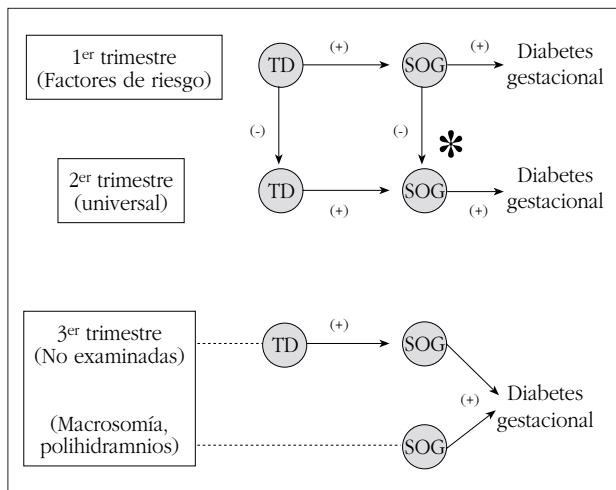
1$^{er}$ trimestre (Factores de riesgo)

TD (+) SOG (+) Diabetes gestacional

(-) (-) *

2$^{er}$ trimestre (universal)

TD (+) SOG (+) Diabetes gestacional

3$^{er}$ trimestre (No examinadas)

TD (+) SOG

(Macrosomía, polihidramnios)

SOG (+) Diabetes gestacional